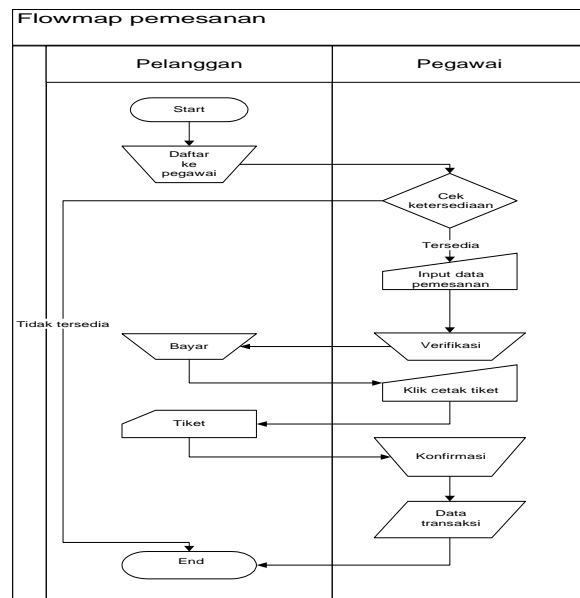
Flowmap pemesanan

Pelanggan

Pegawai

Start

Daftar ke pegawai

Cek ketersediaan

Tersedia

Input data pemesanan

Tidak tersedia

Bayar

Verifikasi

Klik cetak tiket

Tiket

Konfirmasi

Data transaksi

End